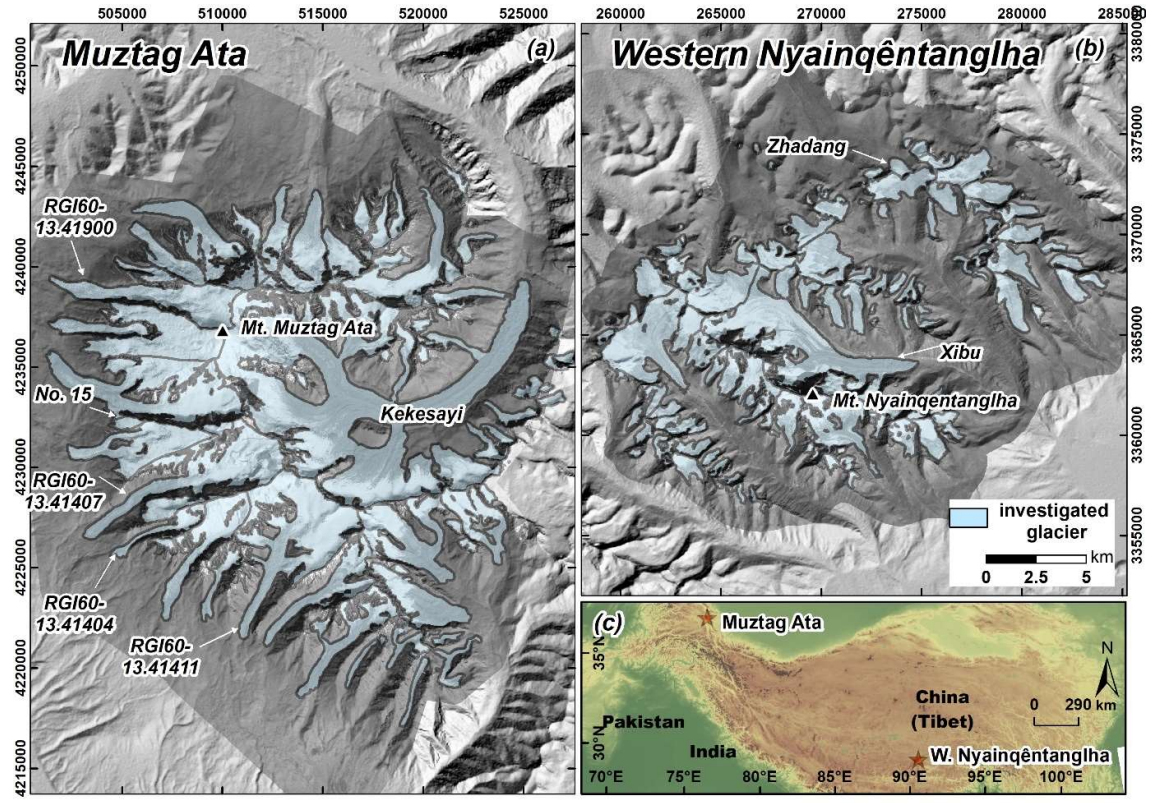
505000 510000 515000 520000 525000

Muztag Ata (a)

4250000 4245000 4240000 4235000 4230000 4225000 4220000 4215000

RGI60-13.41900

Mt. Muztag Ata

No. 15

Kekesayi

RGI60-13.41407

RGI60-13.41404

RGI60-13.41411

260000 265000 270000 275000 280000 285000

Western Nyainqêntanglha (b)

3380000 3375000 3370000 3365000 3360000 3355000

Zhadang

Xibu

Mt. Nyainqentanglha

investigated glacier

km
0 2.5 5

(c)

Muztag Ata

35°N

China (Tibet)

Pakistan

India

30°N

W. Nyainqêntanglha

N

0 290 km

70°E 75°E 80°E 85°E 90°E 95°E 100°E